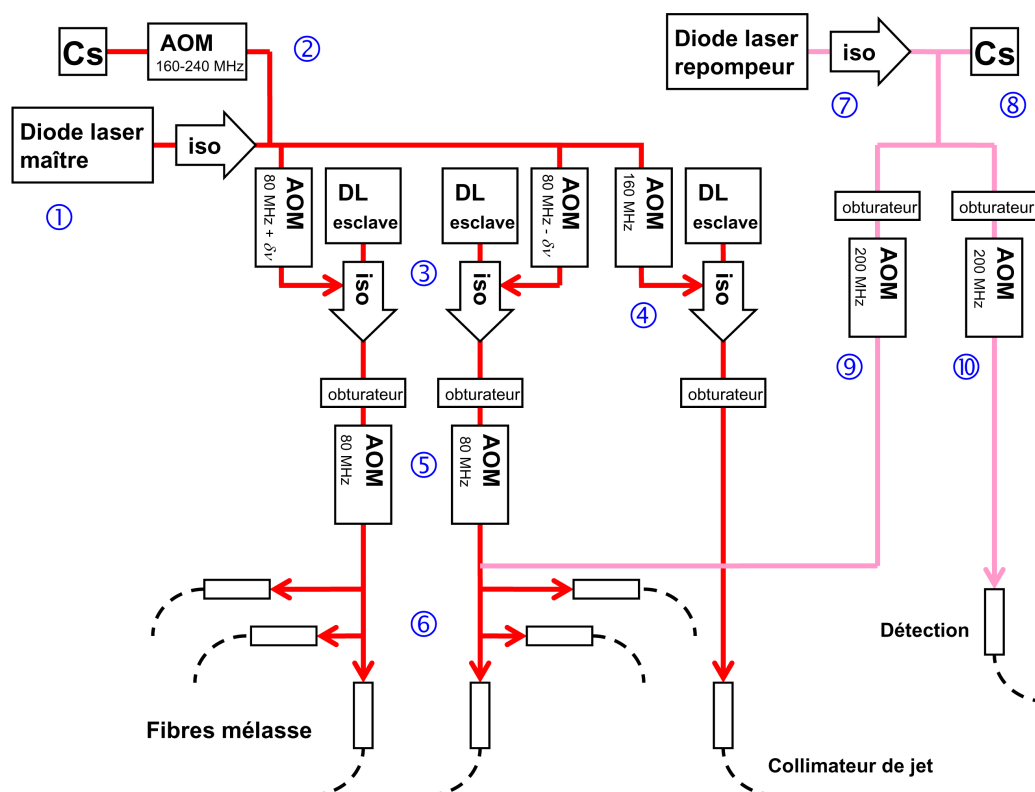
Cs
AOM
160-240 MHz
②
Diode laser maître
iso
①
AOM
80 MHz + $\delta\nu$
DL
esclave
DL
esclave
AOM
80 MHz - $\delta\nu$
AOM
160 MHz
DL
esclave
③
iso
iso
④
iso
obturateur
obturateur
obturateur
AOM
80 MHz
AOM
80 MHz
⑤
⑥
Fibres mélasse
Collimateur de jet
Diode laser repompeur
iso
Cs
⑦
⑧
obturateur
obturateur
AOM
200 MHz
AOM
200 MHz
⑨
⑩
Détection